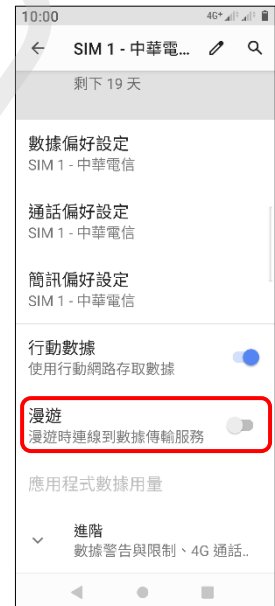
10:00
4G+

SIM 1 - 中華電...

剩下 19 天

數據偏好設定
SIM 1 - 中華電信

通話偏好設定
SIM 1 - 中華電信

簡訊偏好設定
SIM 1 - 中華電信

行動數據
使用行動網路存取數據

漫遊
漫遊時連線到數據傳輸服務

應用程式數據用量

進階
數據警告與限制、4G 通話..